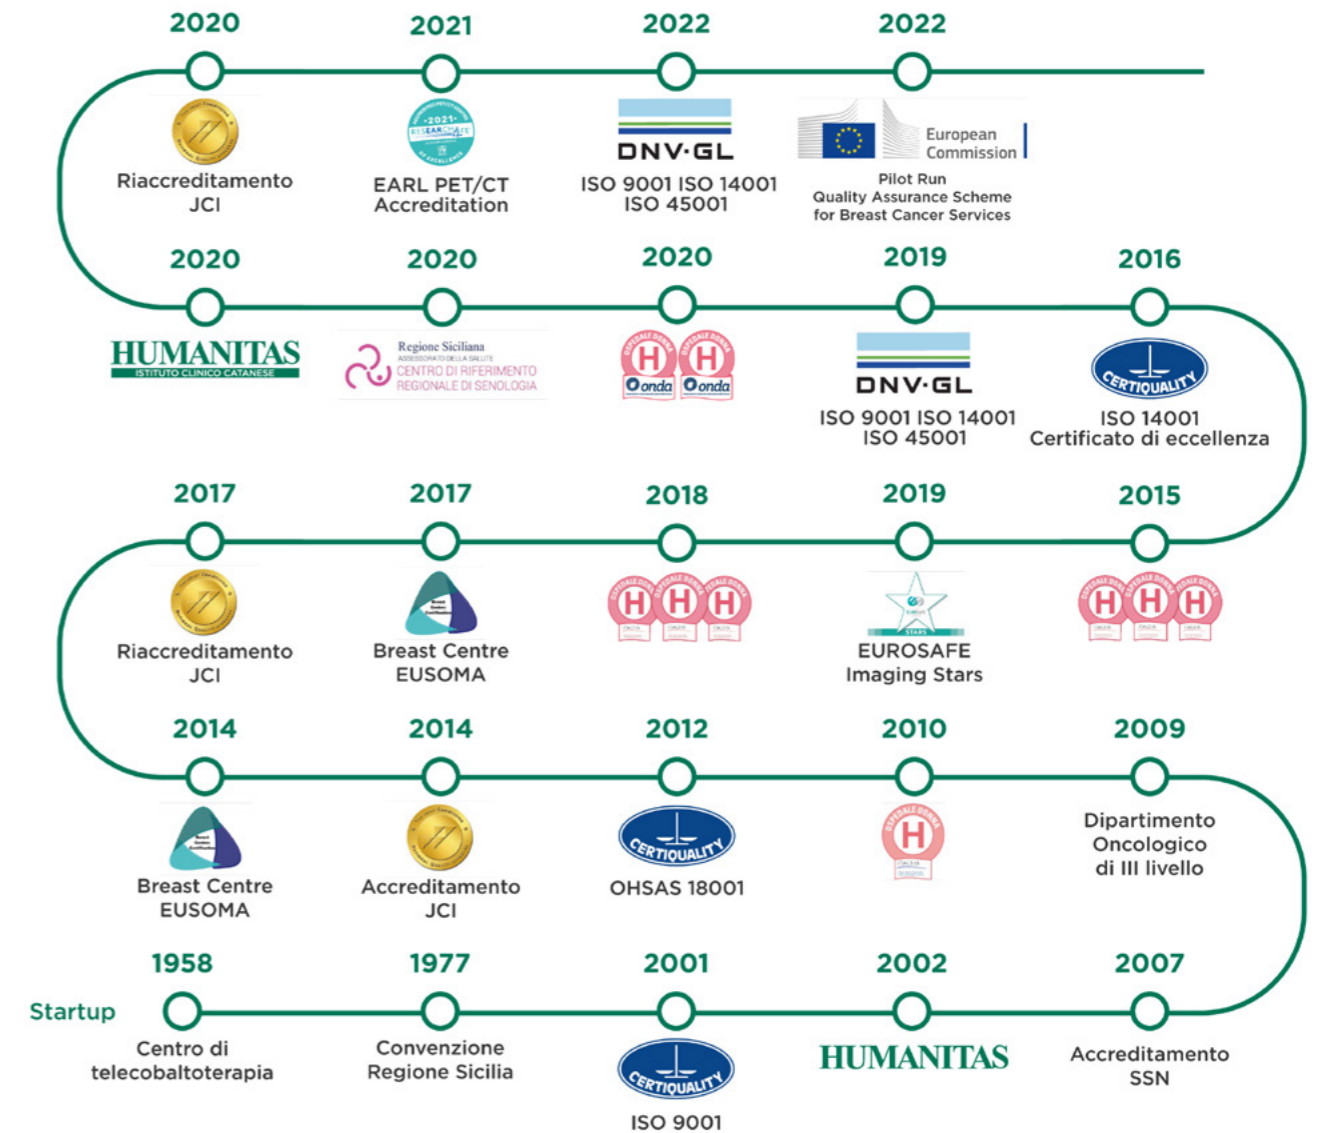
2020

Riaccreditamento JCI

2021

-2021- RESEARCH

EARL PET/CT Accreditation

2022

DNV·GL

ISO 9001 ISO 14001 ISO 45001

2022

European Commission

Pilot Run
Quality Assurance Scheme for Breast Cancer Services

2020

HUMANITAS
ISTITUTO CLINICO CATANESE

2020

Regione Siciliana
ASSESSORATO DELLA SALUTE
CENTRO DI RIFERIMENTO REGIONALE DI SENOLOGIA

2020

H H
onda onda

2019

DNV·GL

ISO 9001 ISO 14001 ISO 45001

2016

CERTIQUALITY

ISO 14001
Certificato di eccellenza

2017

Riaccreditamento JCI

2017

Breast Centre EUSOMA

2018

H H H

2019

STARS

EUROSAFE Imaging Stars

2015

H H H

2014

Breast Centre EUSOMA

2014

Accreditamento JCI

2012

CERTIQUALITY

OHSAS 18001

2010

H

2009

Dipartimento Oncologico di III livello

Startup

1958

Centro di telecobaltoterapia

1977

Convenzione Regione Sicilia

2001

CERTIQUALITY

ISO 9001

2002

HUMANITAS

2007

Accreditamento SSN